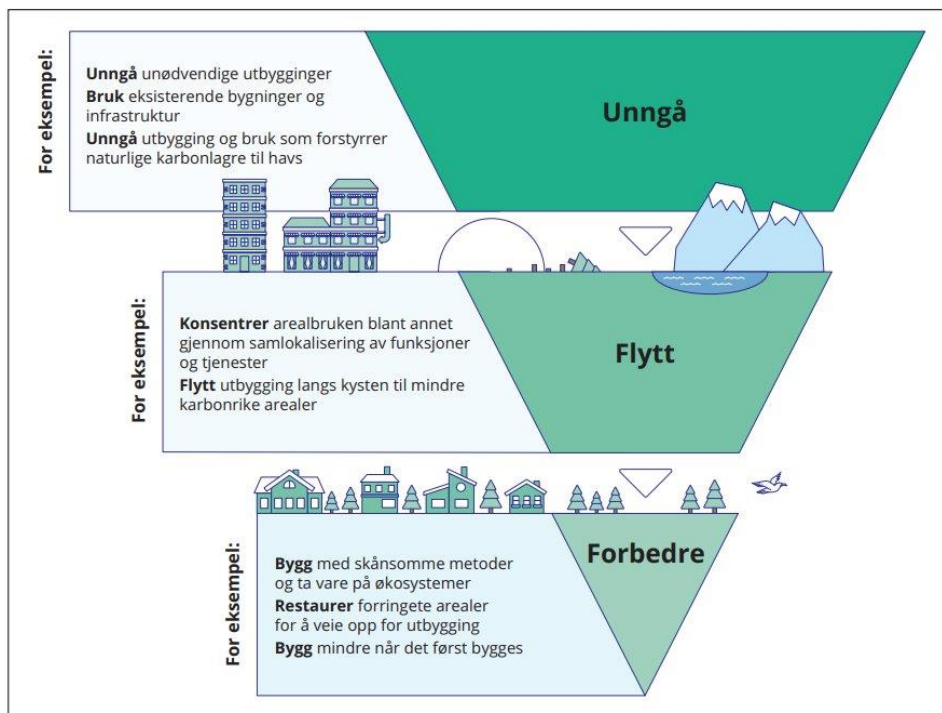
For eksempel:

**Unngå** unødvendige utbygginger
**Bruk** eksisterende bygninger og infrastruktur
**Unngå** utbygging og bruk som forstyrrer naturlige karbonlagre til havs

Unngå

For eksempel:

**Konsentrer** arealbruken blant annet gjennom samlokalisering av funksjoner og tjenester
**Flytt** utbygging langs kysten til mindre karbonrike arealer

Flytt

For eksempel:

**Bygg** med skånsomme metoder og ta vare på økosystemer
**Restaurer** forringete arealer for å veie opp for utbygging
**Bygg** mindre når det først bygges

Forbedre